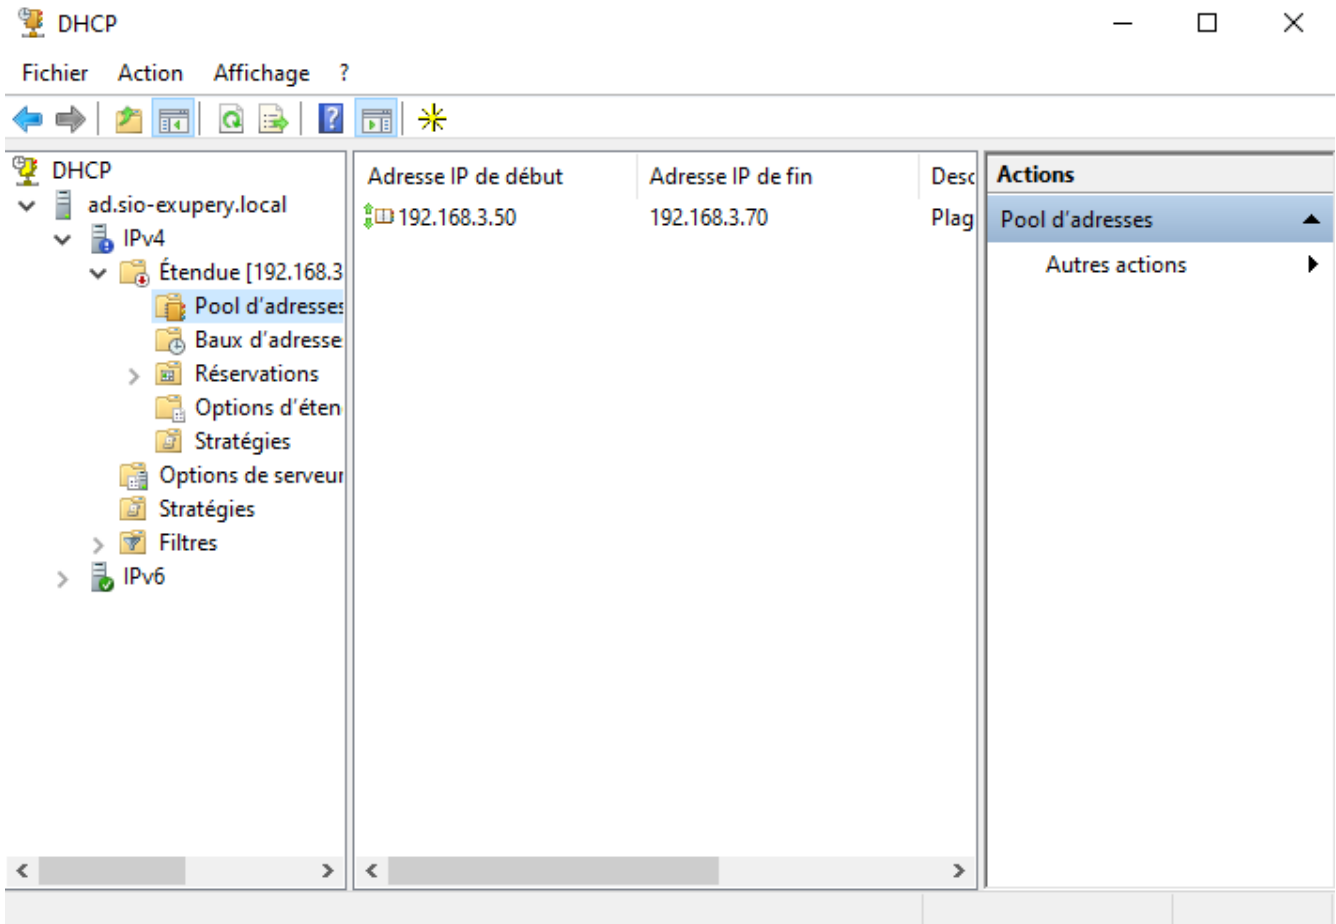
DHCP

Fichier Action Affichage ?

DHCP
ad.sio-exupery.local
IPv4
Étendue [192.168.3
Pool d'adresses
Baux d'adresse
Réservations
Options d'éten
Stratégies
Options de serveur
Stratégies
Filtres
IPv6

| Adresse IP de début | Adresse IP de fin | Desc |
|---|---|---|
| 192.168.3.50 | 192.168.3.70 | Plag |

Actions
Pool d'adresses
Autres actions